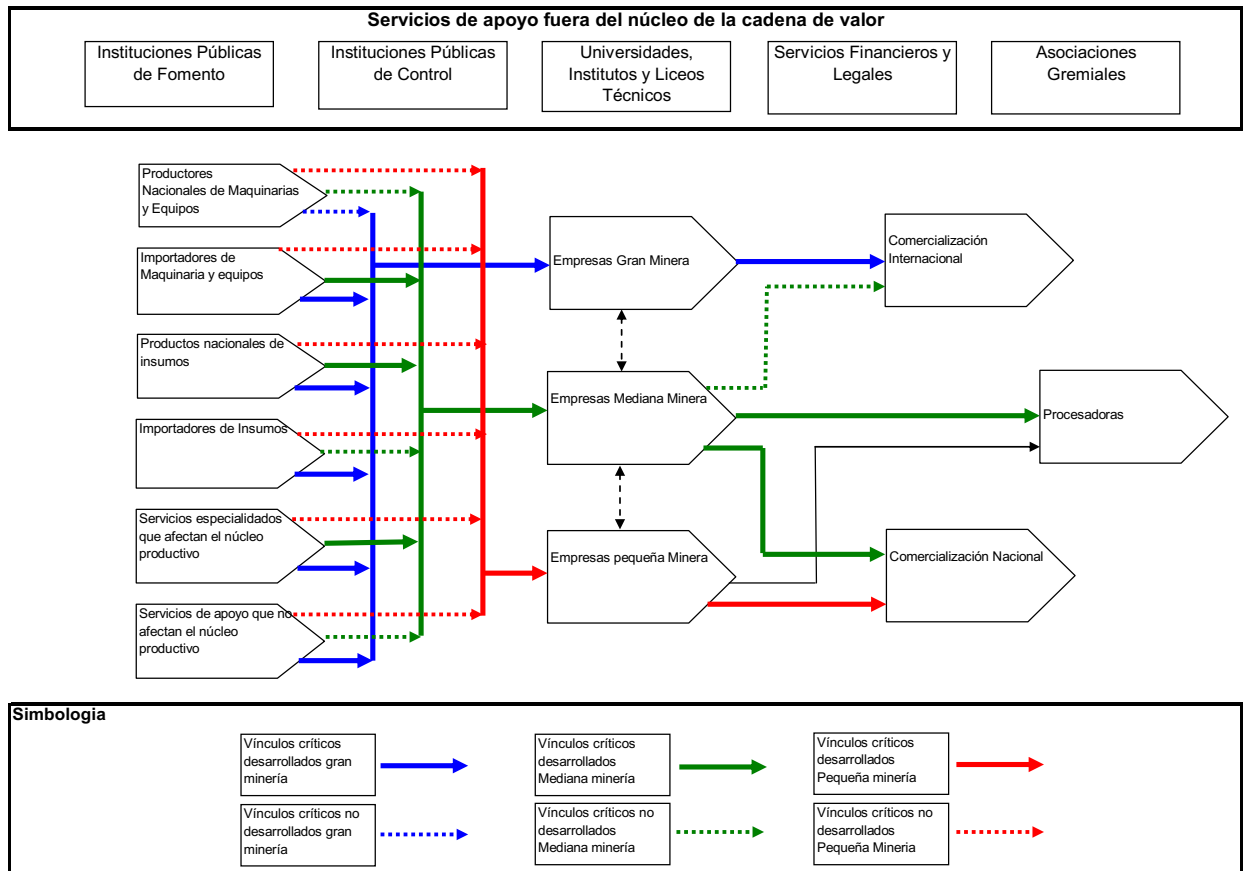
Servicios de apoyo fuera del núcleo de la cadena de valor

Instituciones Públicas de Fomento

Instituciones Públicas de Control

Universidades, Institutos y Liceos Técnicos

Servicios Financieros y Legales

Asociaciones Gremiales

Productores Nacionales de Maquinarias y Equipos

Importadores de Maquinaria y equipos

Productos nacionales de insumos

Importadores de Insumos

Servicios especialidados que afectan el núcleo productivo

Servicios de apoyo que no afectan el núcleo productivo

Empresas Gran Minera

Empresas Mediana Minera

Empresas pequeña Minera

Comercialización Internacional

Procesadoras

Comercialización Nacional

Simbologia

Vínculos críticos desarrollados gran minería

Vínculos críticos desarrollados Mediana minería

Vínculos críticos desarrollados Pequeña minería

Vínculos críticos no desarrollados gran minería

Vínculos críticos no desarrollados Mediana minería

Vínculos críticos no desarrollados Pequeña Mineria